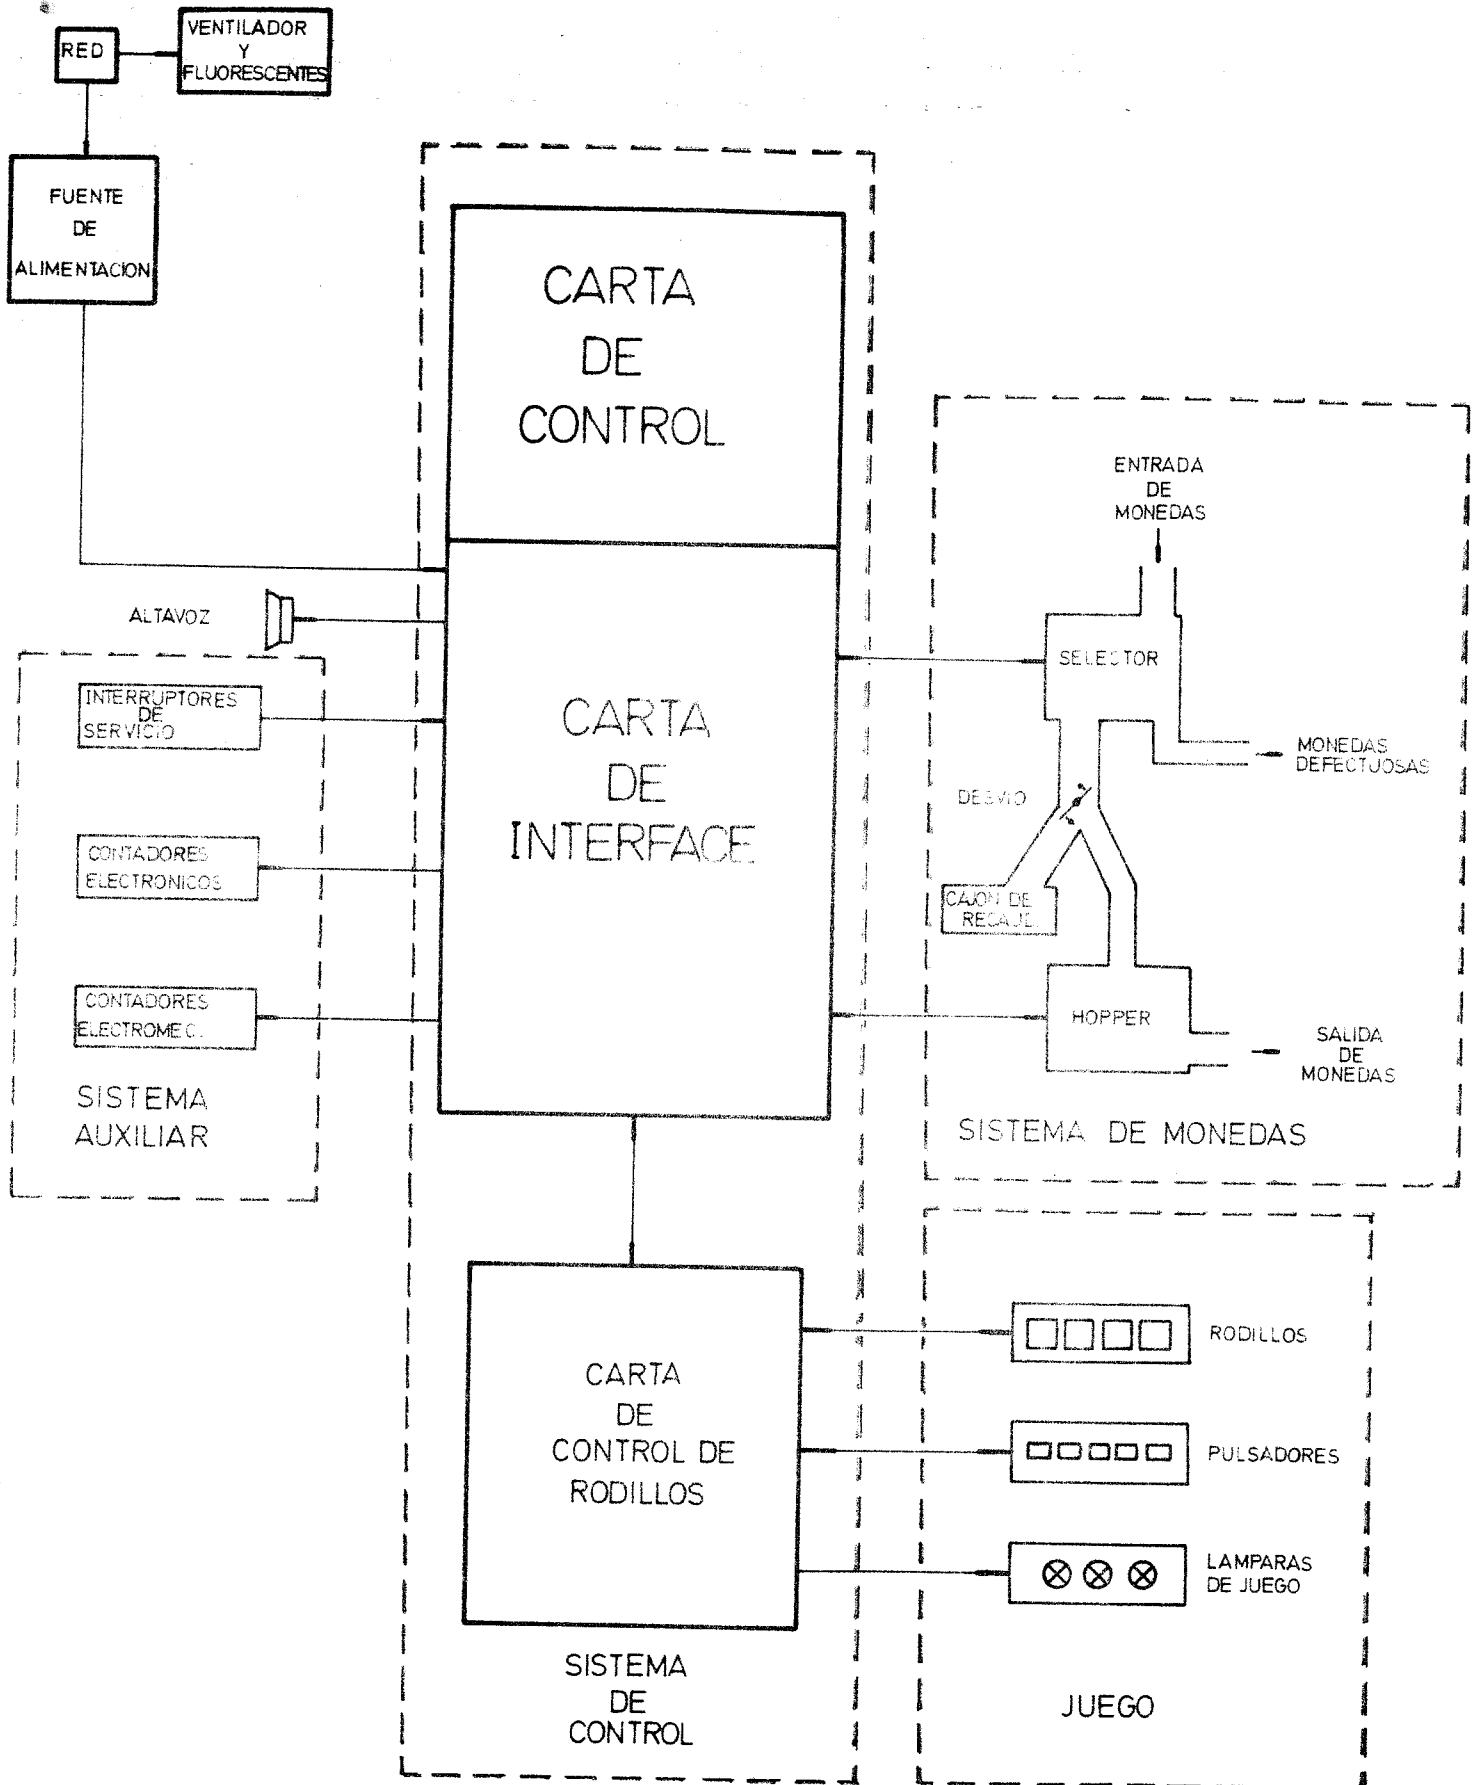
RED

VENTILADOR Y FLUORESCENTES

FUENTE DE ALIMENTACION

CARTA DE CONTROL

CARTA DE INTERFACE

ALTAVOZ

INTERRUPTORES DE SERVICIO

CONTADORES ELECTRONICOS

CONTADORES ELECTROMEC.

SISTEMA AUXILIAR

ENTRADA DE MONEDAS

SELECTOR

MONEDAS DEFECTUOSAS

DESVIO

CAJON DE RECAJE

HOPPER

SALIDA DE MONEDAS

SISTEMA DE MONEDAS

CARTA DE CONTROL DE RODILLOS

RODILLOS

PULSADORES

LAMPARAS DE JUEGO

SISTEMA DE CONTROL

JUEGO